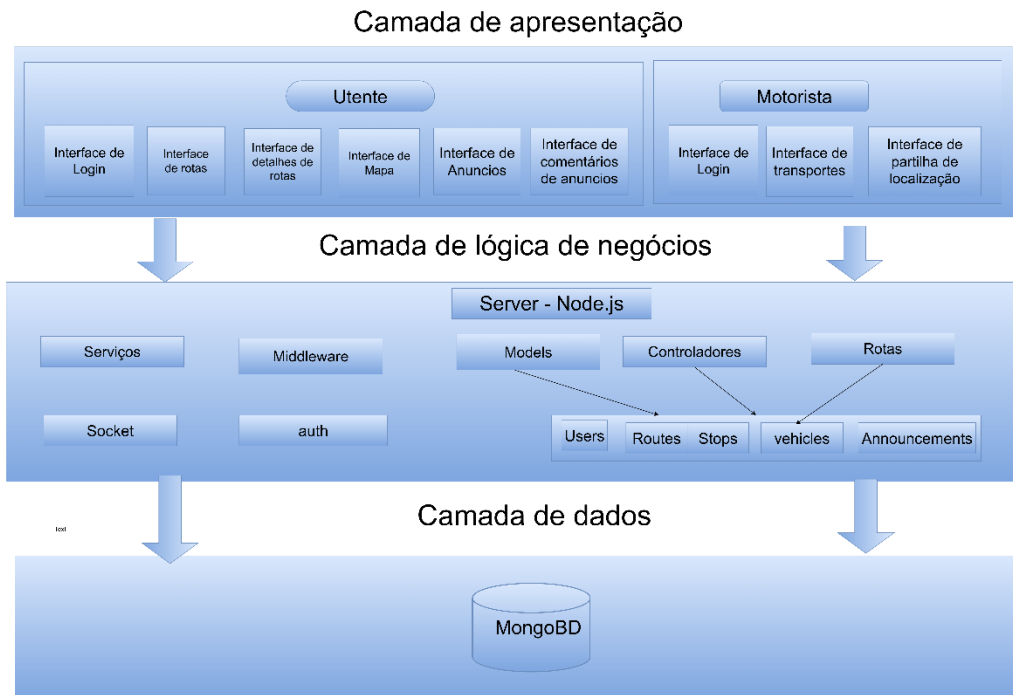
Camada de apresentação

Utente

Interface de Login

Interface de rotas

Interface de detalhes de rotas

Interface de Mapa

Interface de Anuncios

Interface de comentários de anuncios

Motorista

Interface de Login

Interface de transportes

Interface de partilha de localização

Camada de lógica de negócios

Server - Node.js

Serviços

Middleware

Models

Controladores

Rotas

Socket

auth

Users

Routes

Stops

vehicles

Announcements

Camada de dados

text

MongoBD